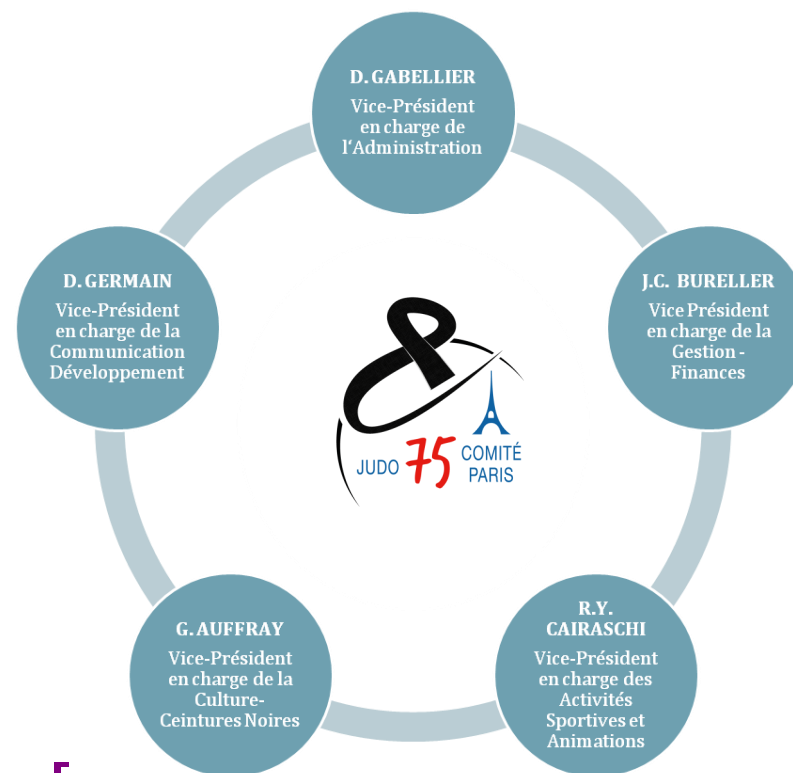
D. GABELLIER
Vice-Président en charge de l'Administration

J.C. BURELLER
Vice Président en charge de la Gestion - Finances

R.Y. CAIRASCHI
Vice-Président en charge des Activités Sportives et Animations

G. AUFFRAY
Vice-Président en charge de la Culture-Ceintures Noires

D. GERMAIN
Vice-Président en charge de la Communication Développement

JUDO 75 COMITÉ PARIS